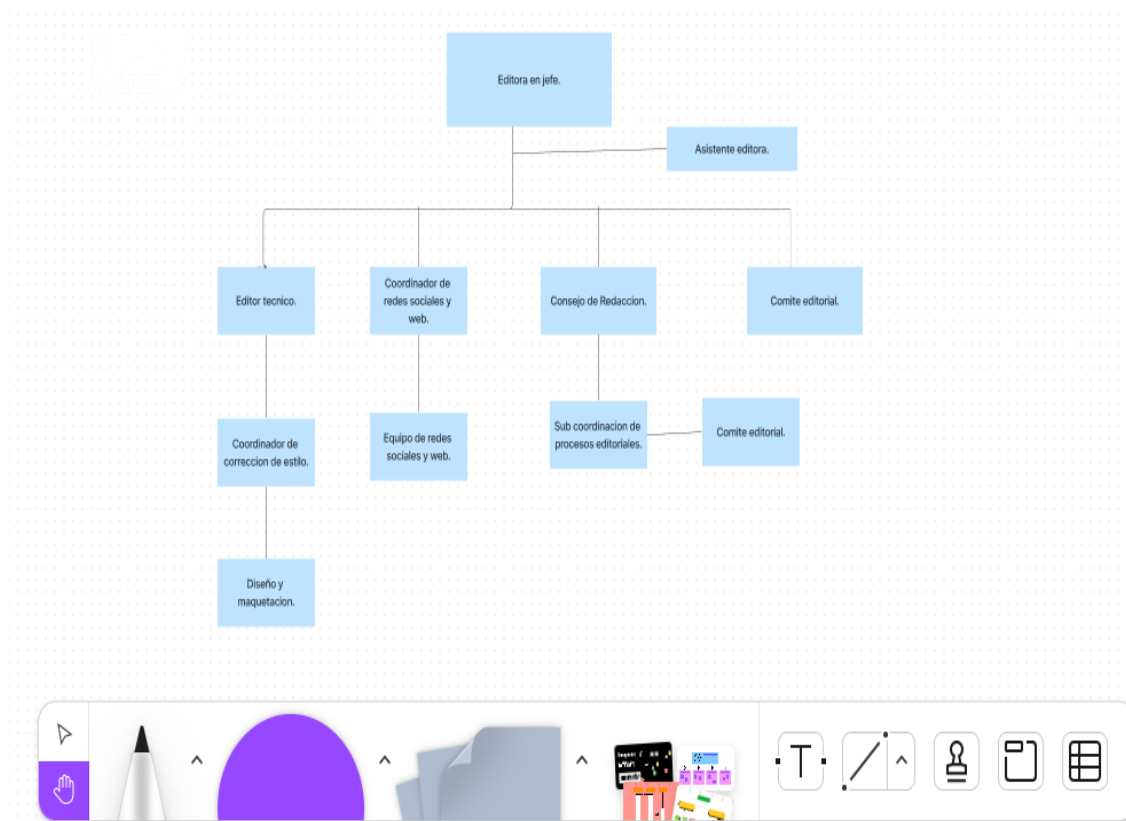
Editora en jefe.

Asistente editora.

Editor tecnico.

Coordinador de redes sociales y web.

Consejo de Redaccion.

Comite editorial.

Coordinador de correccion de estilo.

Equipo de redes sociales y web.

Sub coordinacion de procesos editoriales.

Comite editorial.

Diseño y maquetacion.